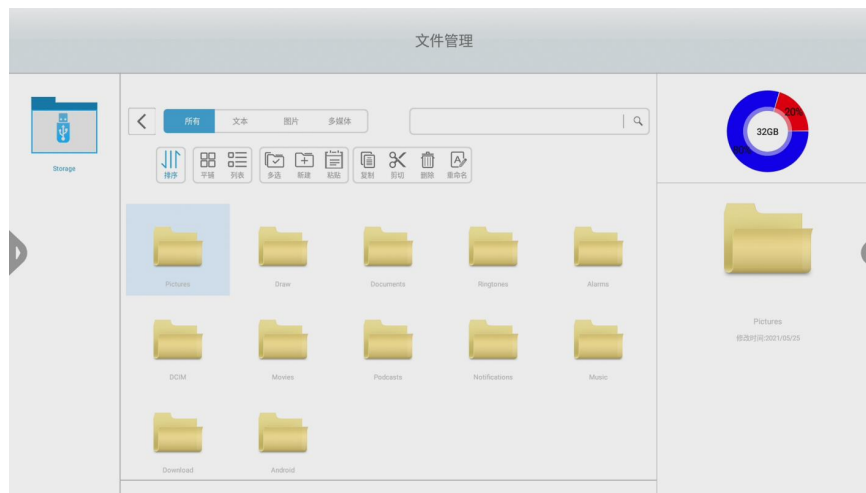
文件管理

Storage

所有 文本 图片 多媒体

排序 平铺 列表 多选 新建 粘贴 复制 剪切 删除 重命名

Pictures
Draw
Documents
Ringtones
Alarms
DCIM
Movies
Podcasts
Notifications
Music
Download
Android

20%
32GB
80%

Pictures
修改时间:2021/05/25